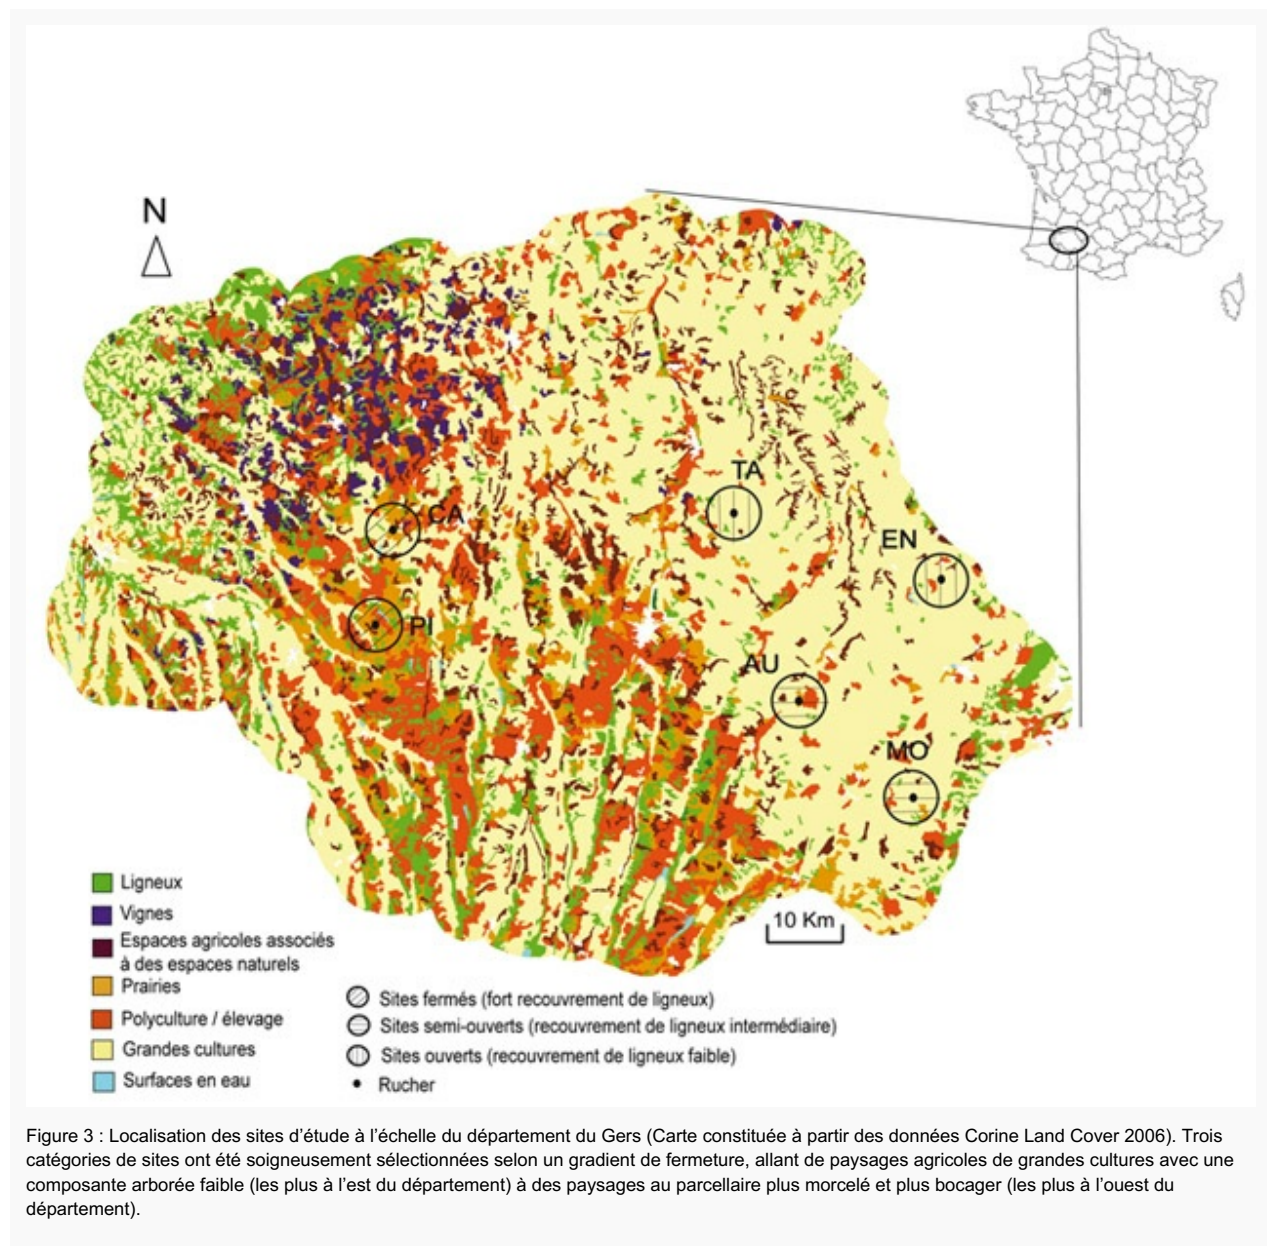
N

TA

CA

EN

PI

AU

MO

10 Km

Ligneux
Vignes
Espaces agricoles associés à des espaces naturels
Prairies
Polyculture / élevage
Grandes cultures
Surfaces en eau

Sites fermés (fort recouvrement de ligneux)
Sites semi-ouverts (recouvrement de ligneux intermédiaire)
Sites ouverts (recouvrement de ligneux faible)
Rucher

Figure 3 : Localisation des sites d'étude à l'échelle du département du Gers (Carte constituée à partir des données Corine Land Cover 2006). Trois catégories de sites ont été soigneusement sélectionnées selon un gradient de fermeture, allant de paysages agricoles de grandes cultures avec une composante arborée faible (les plus à l'est du département) à des paysages au parcellaire plus morcelé et plus bocager (les plus à l'ouest du département).